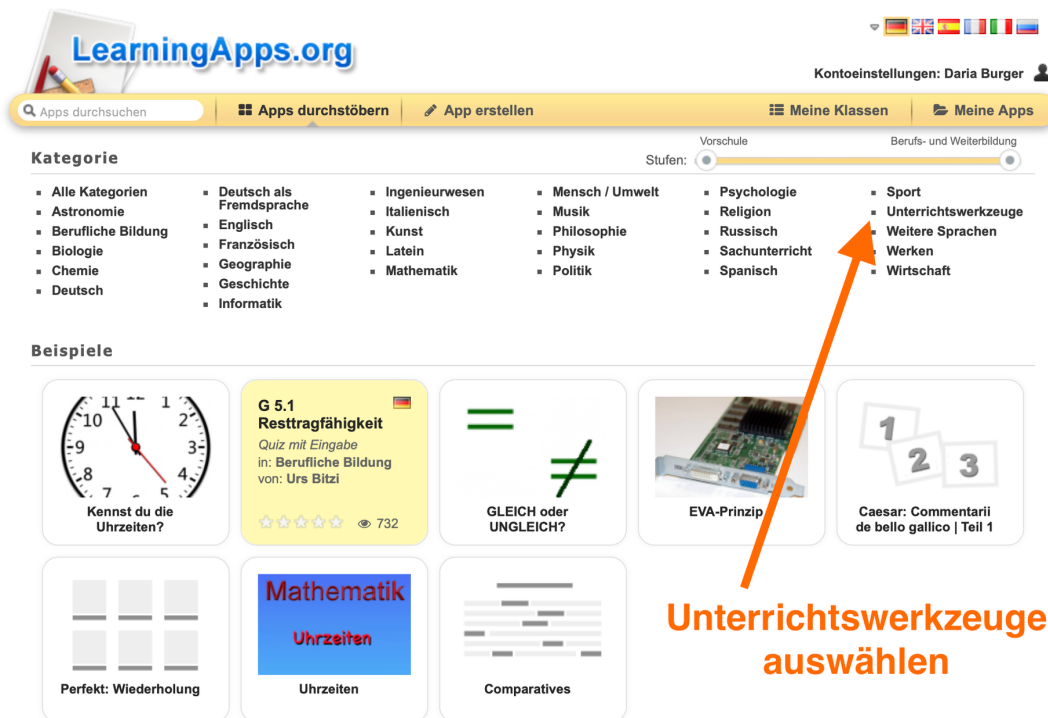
LearningApps.org

Kontoeinstellungen: Daria Burger

Apps durchsuchen | Apps durchstöbern | App erstellen | Meine Klassen | Meine Apps

Kategorie

Stufen: Vorschule Berufs- und Weiterbildung

- Alle Kategorien
- Astronomie
- Berufliche Bildung
- Biologie
- Chemie
- Deutsch
- Deutsch als Fremdsprache
- Englisch
- Französisch
- Geographie
- Geschichte
- Informatik
- Ingenieurwesen
- Italienisch
- Kunst
- Latein
- Mathematik
- Mensch / Umwelt
- Musik
- Philosophie
- Physik
- Politik
- Psychologie
- Religion
- Russisch
- Sachunterricht
- Spanisch
- Sport
- Unterrichtswerkzeuge
- Weitere Sprachen
- Werken
- Wirtschaft

Beispiele

10 11 12 1 2 3 4 5 7 8
Kennst du die Uhrzeiten?

G 5.1 Resttragfähigkeit
Quiz mit Eingabe
in: Berufliche Bildung
von: Urs Bitzi
732

=
≠
GLEICH oder UNGLEICH?

EVA-Prinzip

1 2 3
Caesar: Commentarii de bello gallico | Teil 1

Perfekt: Wiederholung

Mathematik
Uhrzeiten
Uhrzeiten

Comparatives

Unterrichtswerkzeuge auswählen